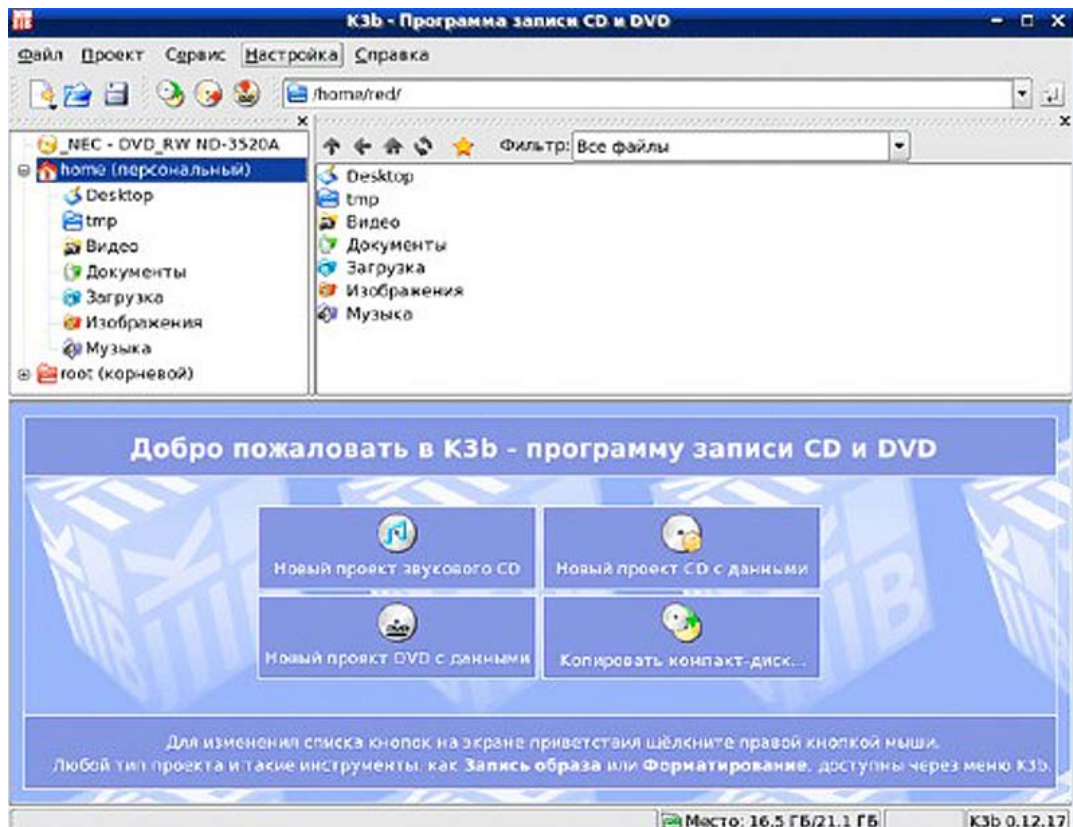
K3b - Программа записи CD и DVD

Файл Проект Сервис Настройка Справка

/home/red/

_NEC - DVD_RW ND-3520A
home (персональный)
Desktop
tmp
Видео
Документы
Загрузка
Изображения
Музыка
root (корневой)

Фильтр: Все файлы

Desktop
tmp
Видео
Документы
Загрузка
Изображения
Музыка

Добро пожаловать в K3b - программу записи CD и DVD

Новый проект звукового CD
Новый проект CD с данными
Новый проект DVD с данными
Копировать компакт-диск...

Для изменения списка кнопок на экране приветствия шёлкните правой кнопкой мыши.
Любой тип проекта и такие инструменты, как **Запись образа** или **Форматирование**, доступны через меню K3b.

Место: 16.5 ГБ/21.1 ГБ
K3b 0.12.17